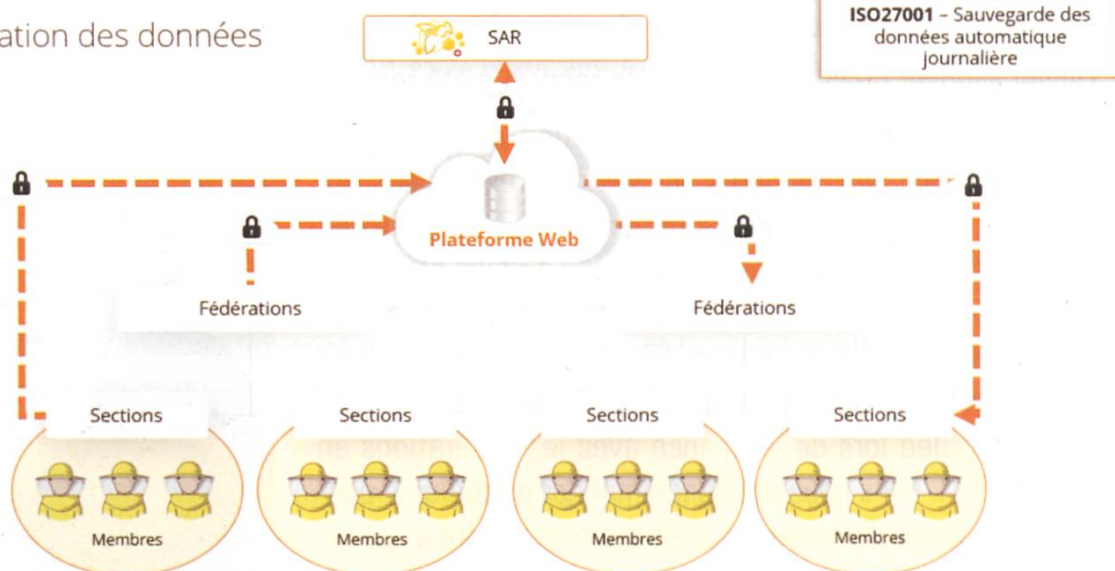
ation des données

SAR

**ISO27001** – Sauvegarde des données automatique journalière

Plateforme Web

Fédérations

Fédérations

Sections

Sections

Sections

Sections

Membres

Membres

Membres

Membres